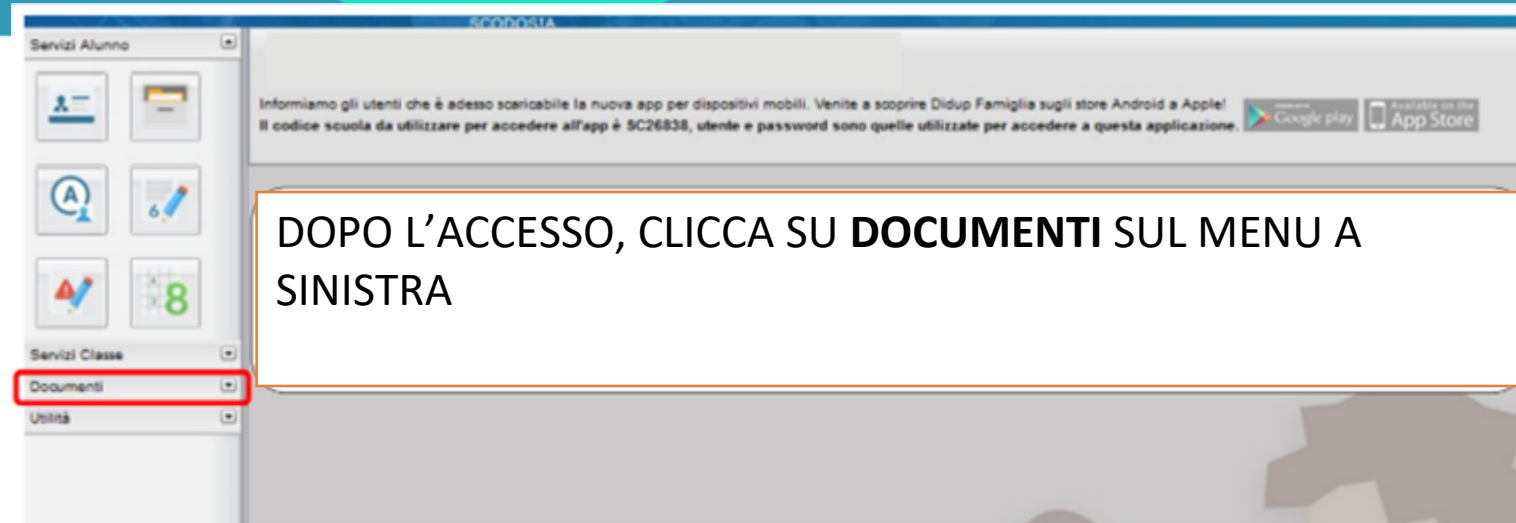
SCODOSIA

Servizi Alunno

Informiamo gli utenti che è adesso scaricabile la nuova app per dispositivi mobili. Venite a scoprire Didup Famiglia sugli store Android a Apple!
Il codice scuola da utilizzare per accedere all'app è SC26838, utente e password sono quelle utilizzate per accedere a questa applicazione.

Google play

Available on the App Store

DOPO L'ACCESSO, CLICCA SU **DOCUMENTI** SUL MENU A SINISTRA

Servizi Classe

Documenti

Utilità